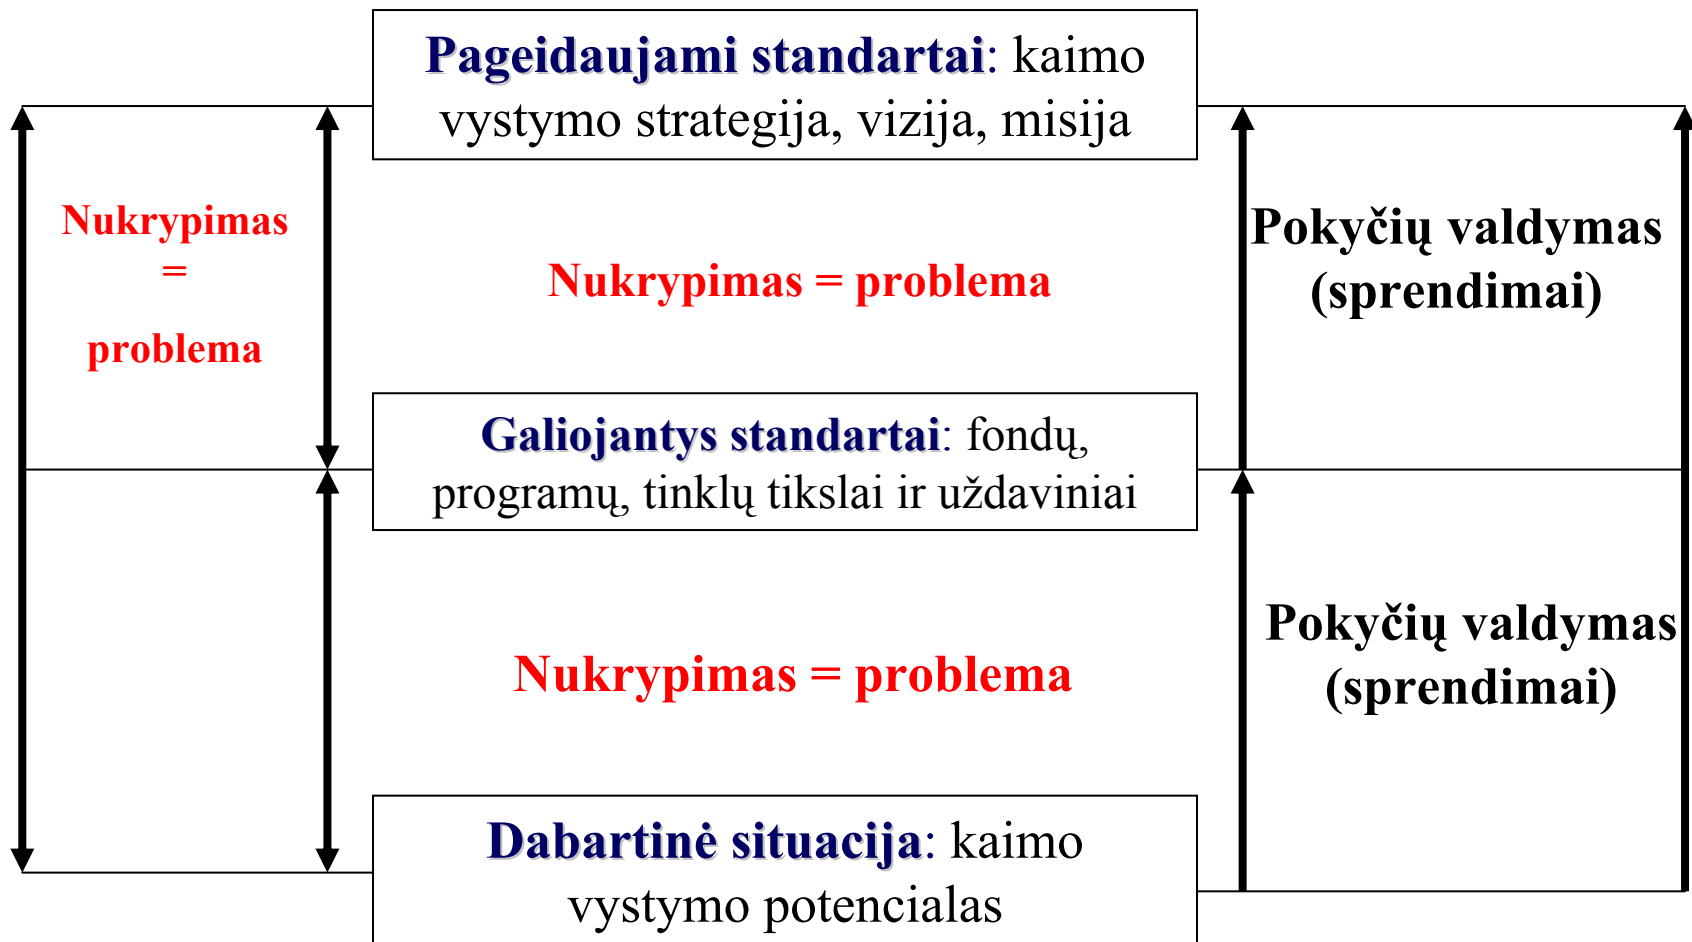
Pageidaujami standartai: kaimo vystymo strategija, vizija, misija

Nukrypimas = problema

Nukrypimas = problema

Pokyčių valdymas (sprendimai)

Galiojantys standartai: fondų, programų, tinklų tikslai ir uždaviniai

Nukrypimas = problema

Pokyčių valdymas (sprendimai)

Dabartinė situacija: kaimo vystymo potencialas